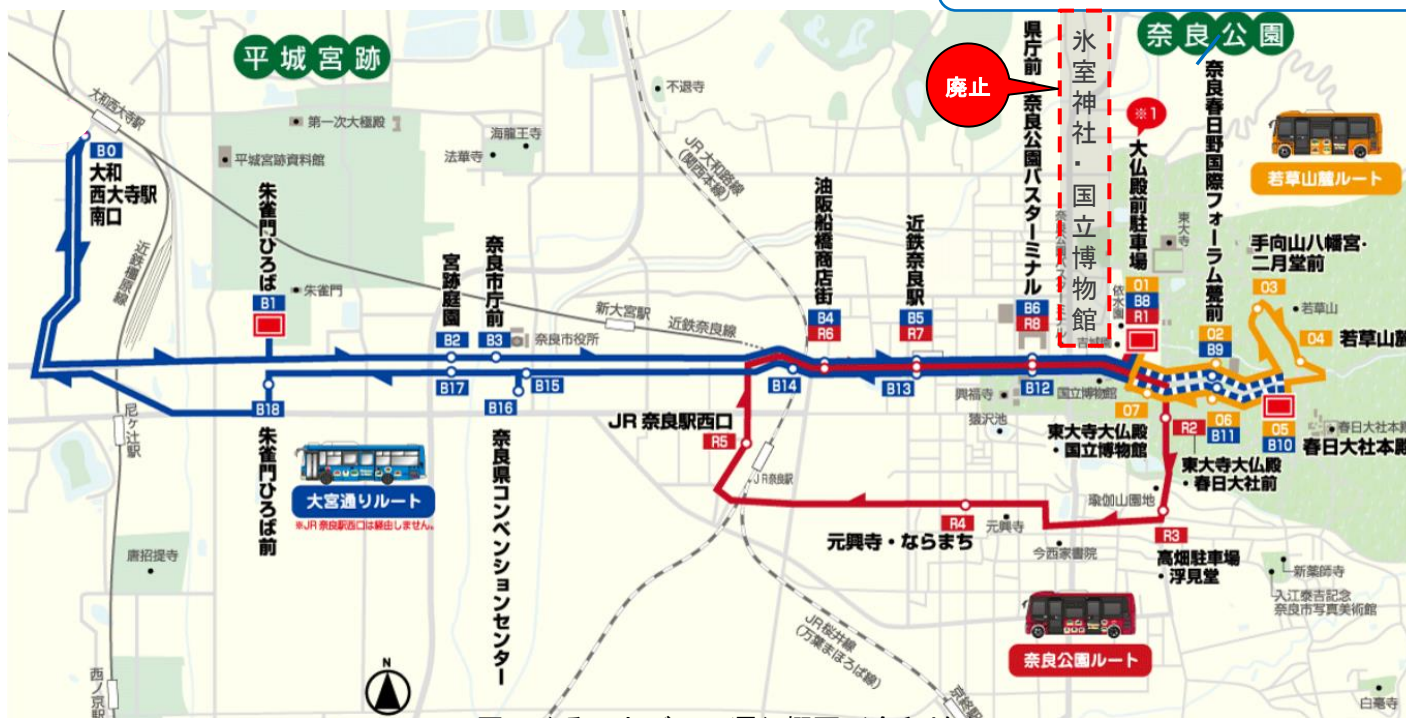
平城宮跡

奈良公園

廃止

氷室神社・国立博物館

大和西大寺駅
B0
大和西大寺駅南口

第一次大極殿
平城宮跡資料館
海龍王寺
法華寺
不退寺
JR大和路線（関西本線）
近鉄橿原線
朱雀門
朱雀門ひろば
B1
宮跡庭園
B2
奈良市庁前
B3
奈良市役所
新大宮駅
近鉄奈良線
油阪船橋商店街
B4
R6
近鉄奈良駅
B5
R7
県庁前
奈良公園バスターミナル
B6
R8
※1
大仏殿前駐車場
O1
B8
R1
東大寺
依水園
奈良春日野国際フォーラム甍前
O2
B9
若草山麓ルート
手向山八幡宮・二月堂前
O3
若草山
O4
若草山麓
B17
B15
B16
B18
B14
B13
B12
興福寺
猿沢池
国立博物館
O7
O6
B11
O5
B10
春日大社本殿
春日大社本殿
R2
東大寺大仏殿・国立博物館
東大寺大仏殿・春日大社前
JR奈良駅西口
R5
JR奈良駅
尼ケ辻駅
朱雀門ひろば前
奈良県コンベンションセンター
大宮通りルート
※JR奈良駅西口は経由しません。
R4
元興寺
元興寺・ならまち
瑜伽山園地
R3
高畑駐車場・浮見堂
今西家書院
新薬師寺
入江泰吉記念奈良市写真美術館
唐招提寺
JR桜井線（万葉まほろば線）
奈良公園ルート
西ノ京駅
N
京終駅
白毫寺